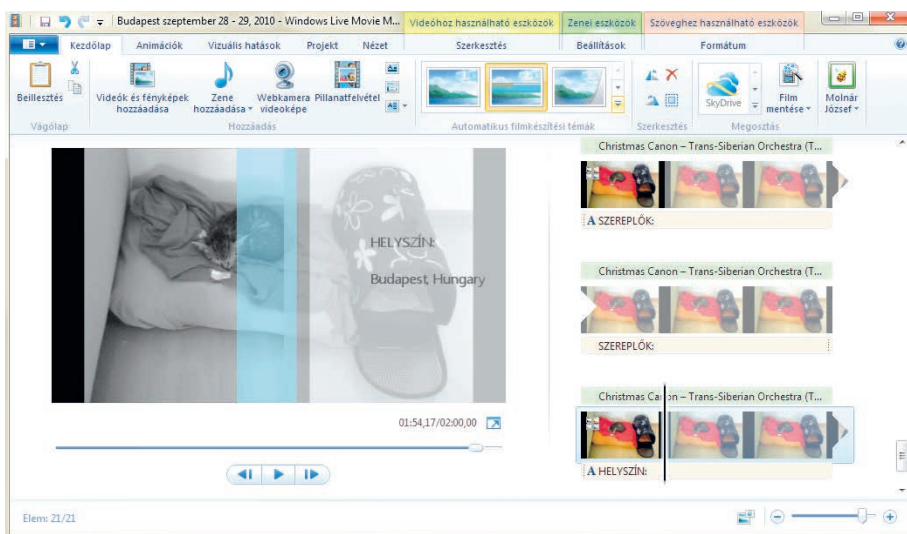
Budapest szeptember 28 - 29, 2010 - Windows Live Movie M... Videóhoz használható eszközök Zenei eszközök Szöveghez használható eszközök

Kezdőlap Animációk Vizuális hatások Projekt Nézet Szerkesztés Beállítások Formátum

Beillesztés Videók és fényképek hozzáadása Zene hozzáadása Webkamera videoképe Pillanatfelvétel SkyDrive Film mentése Molnár József

Vágólap Hozzáadás Automatikus filmkészítési témák Szerkesztés Megosztás

HELYSZÍN:
Budapest, Hungary

01:54,17/02:00,00

Christmas Canon – Trans-Siberian Orchestra (T...
A SZEREPLŐK:

Christmas Canon – Trans-Siberian Orchestra (T...
SZEREPLŐK:

Christmas Canon – Trans-Siberian Orchestra (T...
A HELYSZÍN:

Elem: 21/21